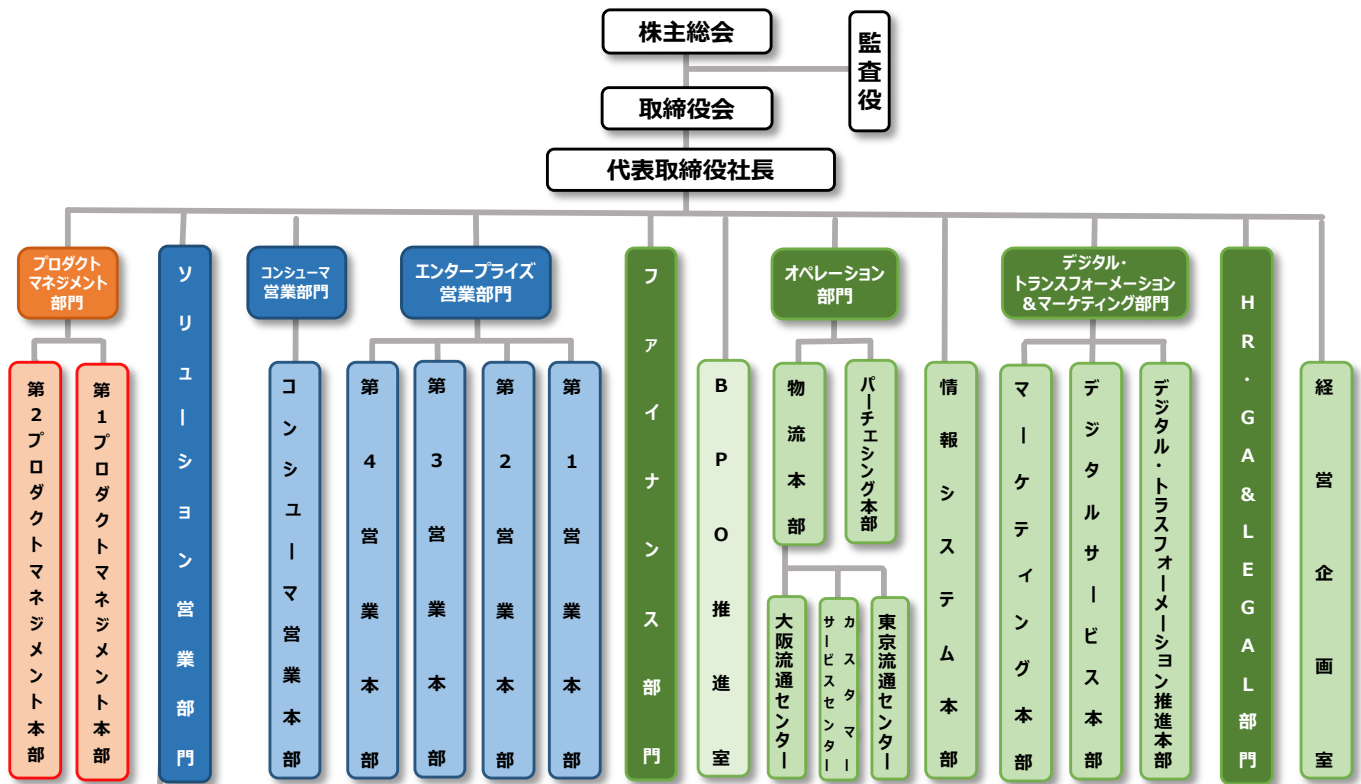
株主総会
監査役
取締役会
代表取締役社長

プロダクトマネジメント部門
第2プロダクトマネジメント本部
第1プロダクトマネジメント本部

ソリューション営業部門

コンシューマ営業部門
コンシューマ営業本部

エンタープライズ営業部門
第4営業本部
第3営業本部
第2営業本部
第1営業本部

ファイナンス部門

BPO推進室

オペレーション部門
物流本部
パーチェシング本部
大阪流通センター
カスタマーサービスセンター
東京流通センター

情報システム本部

デジタル・トランスフォーメーション&マーケティング部門
マーケティング本部
デジタルサービス本部
デジタル・トランスフォーメーション推進本部

HR・GA&LEGAL部門

経営企画室